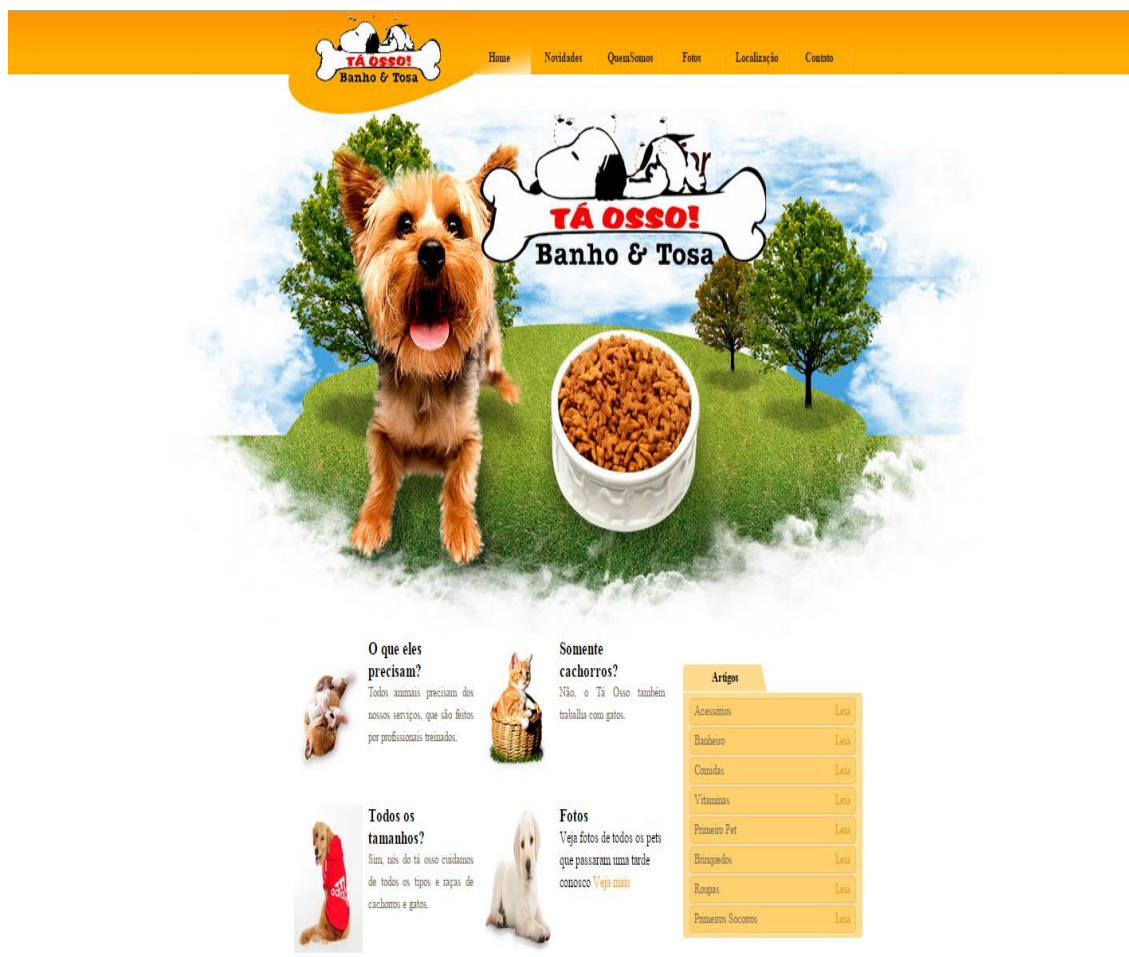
TÁ OSSO!
Banho & Tosa

Home Novidades QuemSomos Fotos Localização Contato

TÁ OSSO!
Banho & Tosa

O que eles precisam?
Todos animais precisam dos nossos serviços, que são feitos por profissionais treinados.

Somente cachorros?
Não, o Tá Osso também trabalha com gatos.

Todos os tamanhos?
Sim, nós do tá osso cuidamos de todos os tipos e raças de cachorros e gatos.

Fotos
Veja fotos de todos os pets que passaram uma tarde conosco Veja mais

Artigos

| | |
|---|---|
| Acessórios | Leia |
| Banheiro | Leia |
| Comidas | Leia |
| Vitaminas | Leia |
| Primeiro Pet | Leia |
| Brinquedos | Leia |
| Roupas | Leia |
| Primeiros Socorros | Leia |